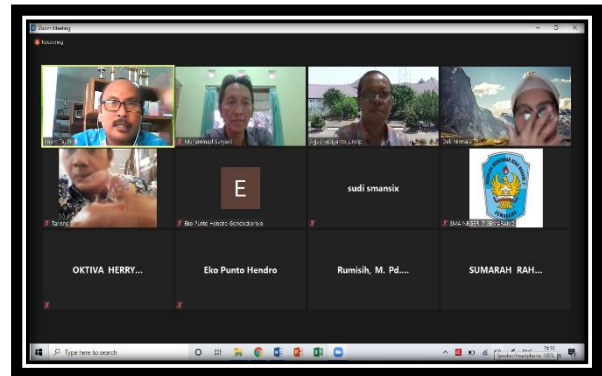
Zoom Meeting

Recording

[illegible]

Muhammad Suryadi

Agus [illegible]

Sri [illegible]

Tarono

E

Eko Punto Hendro Gondodirjo

sudi smansix

SMA NEGERI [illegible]

OKTIVA HERRY...

Eko Punto Hendro

Rumisih, M. Pd....

SUMARAH RAH...

Type here to search